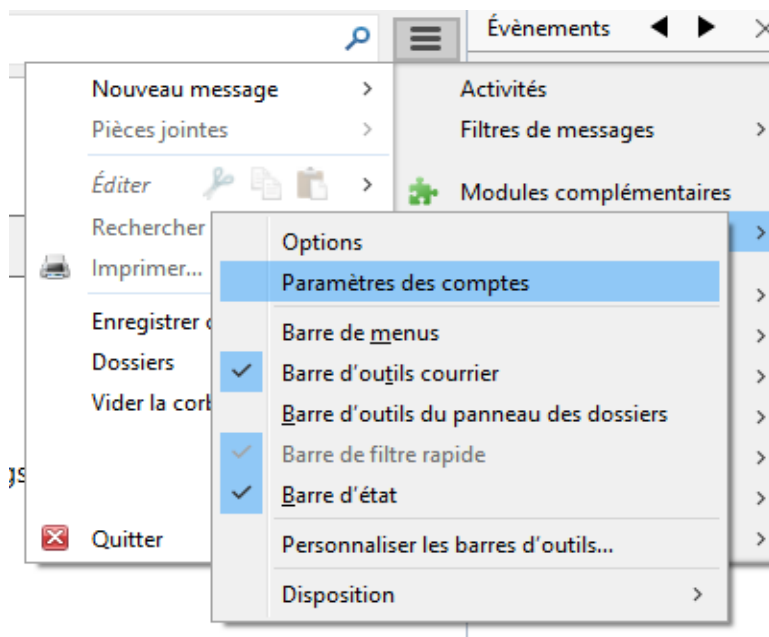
Évènements

Nouveau message
Pièces jointes
Éditer
Rechercher
Imprimer...
Enregistrer
Dossiers
Vider la corb
Quitter

gs

Activités
Filtres de messages
Modules complémentaires

Options
Paramètres des comptes
Barre de menus
Barre d'outils courrier
Barre d'outils du panneau des dossiers
Barre de filtre rapide
Barre d'état
Personnaliser les barres d'outils...
Disposition